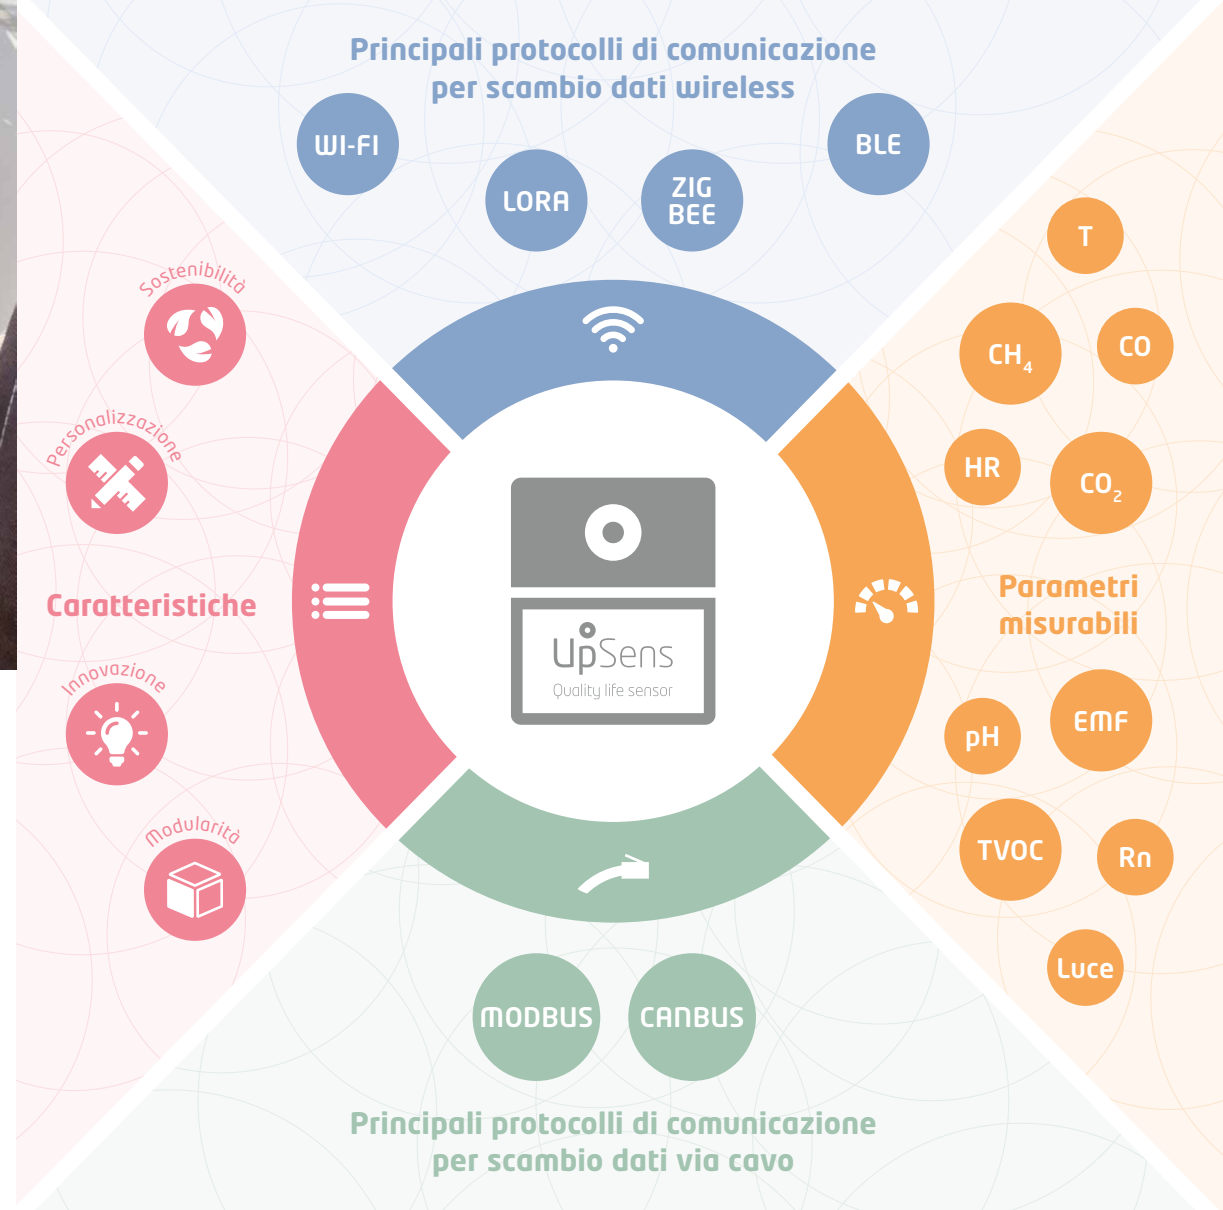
Principali protocolli di comunicazione per scambio dati wireless

WI-FI

LORA

ZIG BEE

BLE

Sostenibilità

Personalizzazione

Caratteristiche

Innovazione

Modularità

UpSens
Quality life sensor

T

$CH_4$

CO

HR

$CO_2$

Parametri misurabili

pH

EMF

TVOC

Rn

Luce

MODBUS

CANBUS

Principali protocolli di comunicazione per scambio dati via cavo